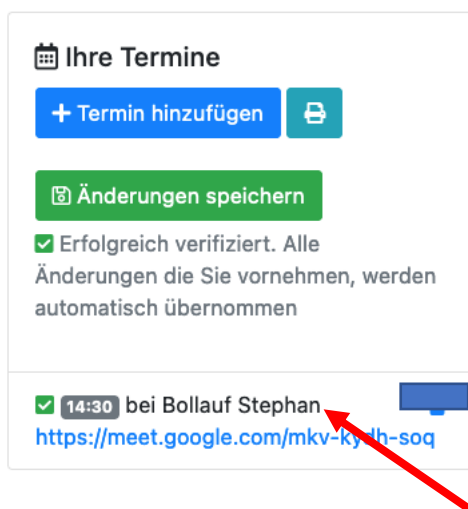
Ihre Termine

+ Termin hinzufügen

Änderungen speichern

Erfolgreich verifiziert. Alle Änderungen die Sie vornehmen, werden automatisch übernommen

14:30 bei Bollauf Stephan
https://meet.google.com/mkv-kydh-soq